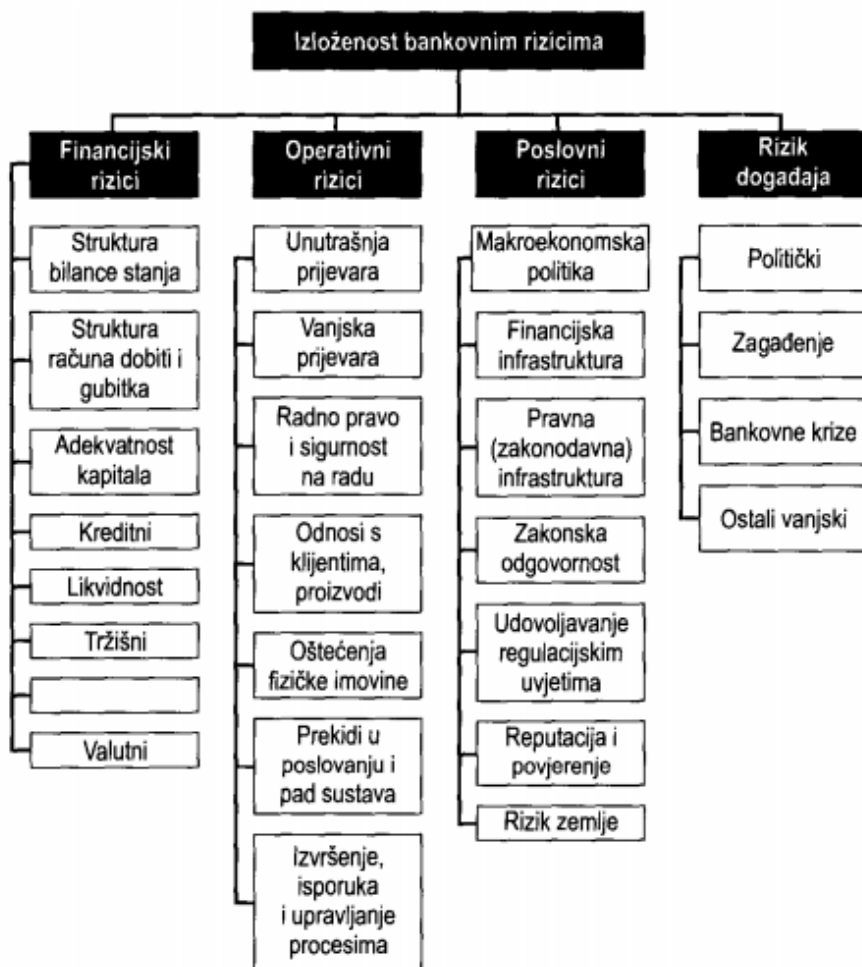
Izloženost bankovnim rizicima

Financijski rizici

Struktura bilance stanja

Struktura računa dobiti i gubitka

Adekvatnost kapitala

Kreditni

Likvidnost

Tržišni

Valutni

Operativni rizici

Unutrašnja prijevara

Vanjska prijevara

Radno pravo i sigurnost na radu

Odnosi s klijentima, proizvodi

Oštećenja fizičke imovine

Prekidi u poslovanju i pad sustava

Izvršenje, isporuka i upravljanje procesima

Poslovni rizici

Makroekonomska politika

Financijska infrastruktura

Pravna (zakonodavna) infrastruktura

Zakonska odgovornost

Udovoljavanje regulacijskim uvjetima

Reputacija i povjerenje

Rizik zemlje

Rizik događaja

Politički

Zagađenje

Bankovne krize

Ostali vanjski